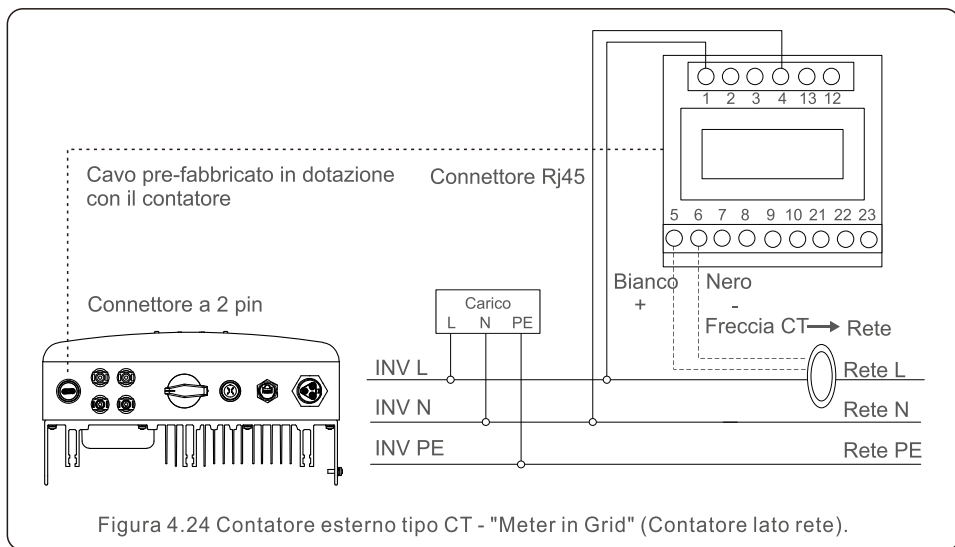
1 2 3 4 13 12

Cavo pre-fabbricato in dotazione con il contatore

Connettore Rj45

5 6 7 8 9 10 21 22 23

Bianco
+

Nero
-

Connettore a 2 pin

Carico
L N PE

Freccia CT → Rete

INV L

Rete L

INV N

Rete N

INV PE

Rete PE

Figura 4.24 Contatore esterno tipo CT - "Meter in Grid" (Contatore lato rete).